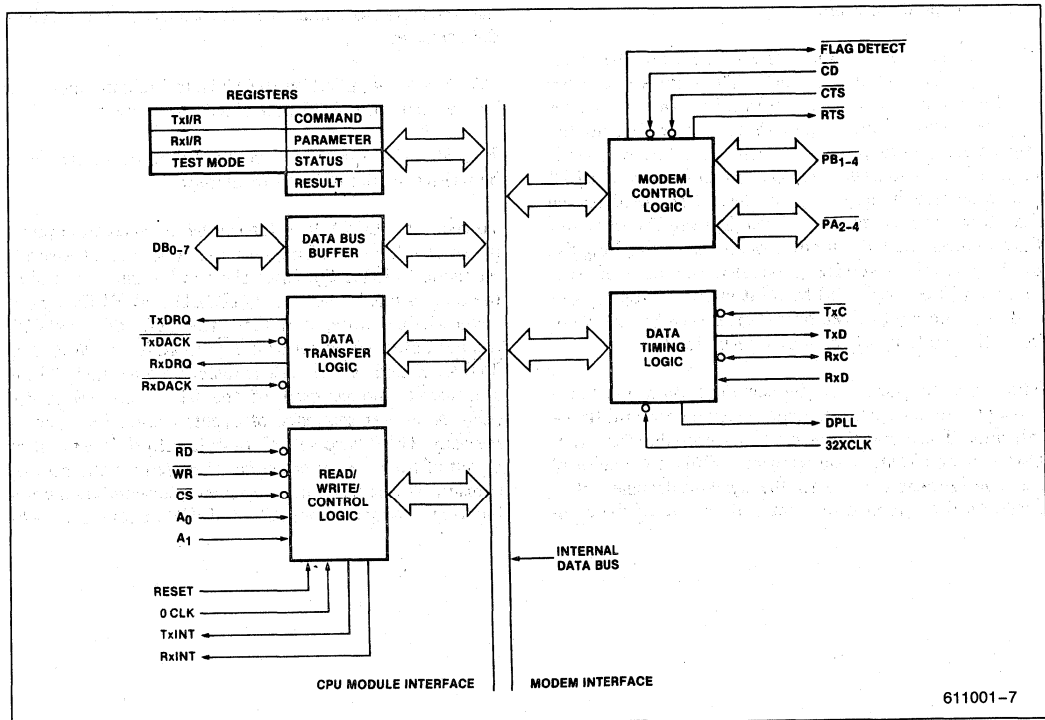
REGISTERS

| TxI/R | COMMAND |
|---|---|
| RxI/R | PARAMETER |
| TEST MODE | STATUS |
| | RESULT |

$DB_{0-7}$

DATA BUS BUFFER

TxDRQ
$\overline{TxDACK}$
RxDRQ
$\overline{RxDACK}$

DATA TRANSFER LOGIC

$\overline{RD}$
$\overline{WR}$
$\overline{CS}$
$A_0$
$A_1$

READ/ WRITE/ CONTROL LOGIC

RESET
0 CLK
TxINT
RxINT

$\overline{FLAG\ DETECT}$
$\overline{CD}$
$\overline{CTS}$
$\overline{RTS}$

MODEM CONTROL LOGIC

$\overline{PB_{1-4}}$
$\overline{PA_{2-4}}$

DATA TIMING LOGIC

$\overline{TxC}$
TxD
$\overline{RxC}$
RxD
$\overline{DPLL}$
$\overline{32XCLK}$

INTERNAL DATA BUS

CPU MODULE INTERFACE

MODEM INTERFACE

611001-7